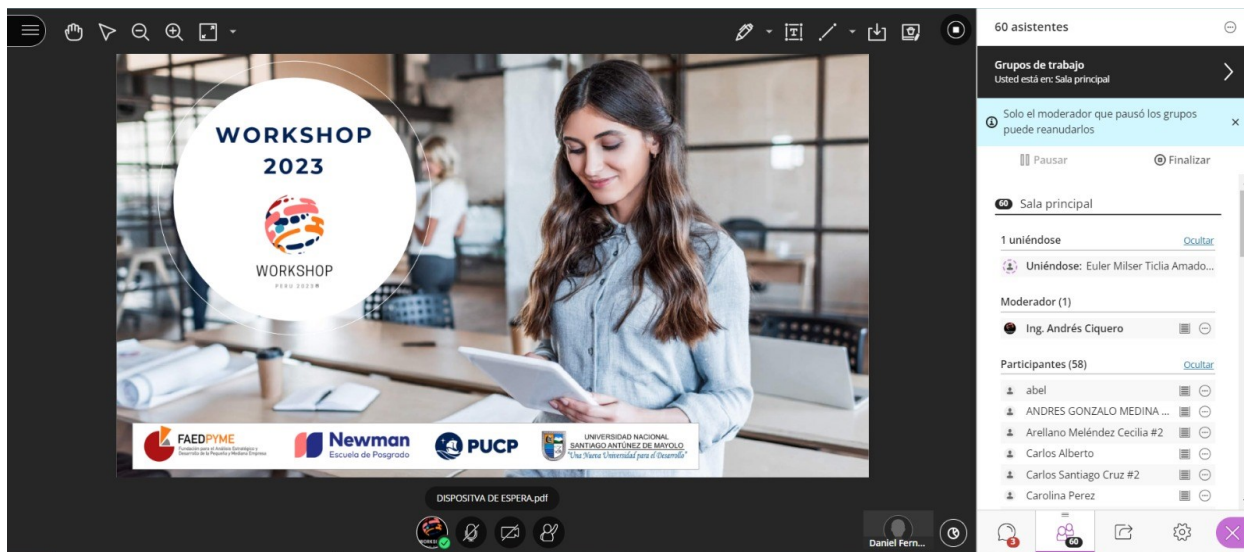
60 asistentes

Grupos de trabajo
Usted está en: Sala principal

Solo el moderador que pausó los grupos puede reanudarlos

Pausar
Finalizar

60 Sala principal

1 uniéndose
Ocultar
Uniéndose: Euler Milser Ticlia Amado...

Moderador (1)
Ing. Andrés Ciquero

Participantes (58)
Ocultar
abel
ANDRES GONZALO MEDINA ...
Arellano Meléndez Cecilia #2
Carlos Alberto
Carlos Santiago Cruz #2
Carolina Perez

WORKSHOP 2023

WORKSHOP
PERU 2023

FAEDPYME
Fundación para el Análisis Estratégico y Desarrollo de la Pequeña y Mediana Empresa

Newman
Escuela de Posgrado

PUCP

UNIVERSIDAD NACIONAL SANTIAGO ANTÚNEZ DE MAYOLO
"Una Nueva Universidad para el Desarrollo"

DISPOSITIVA DE ESPERA.pdf

Daniel Fern...

3
60